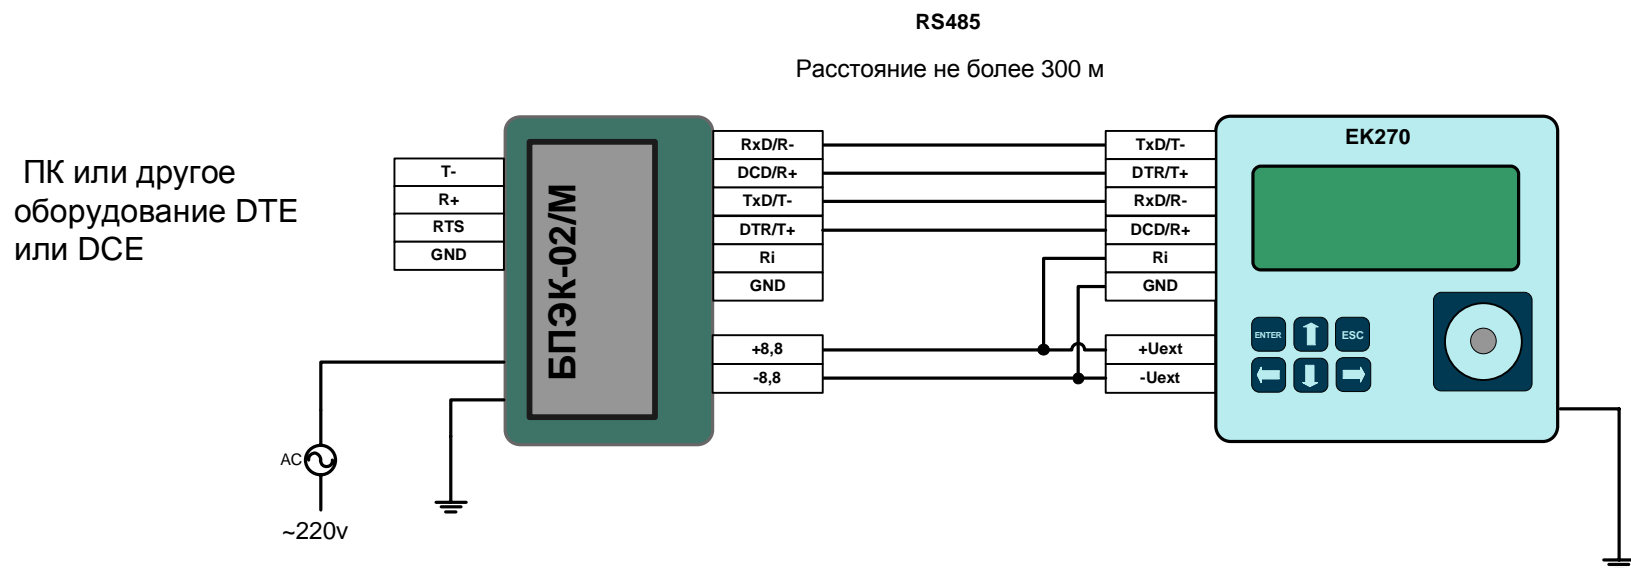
RS485

Расстояние не более 300 м

ПК или другое оборудование DTE или DCE

T-
R+
RTS
GND

БПЭК-02/М

RxD/R-
DCD/R+
TxD/T-
DTR/T+
Ri
GND

+8,8
-8,8

TxD/T-
DTR/T+
RxD/R-
DCD/R+
Ri
GND

+Uext
-Uext

EK270

ENTER
ESC

AC

~220v